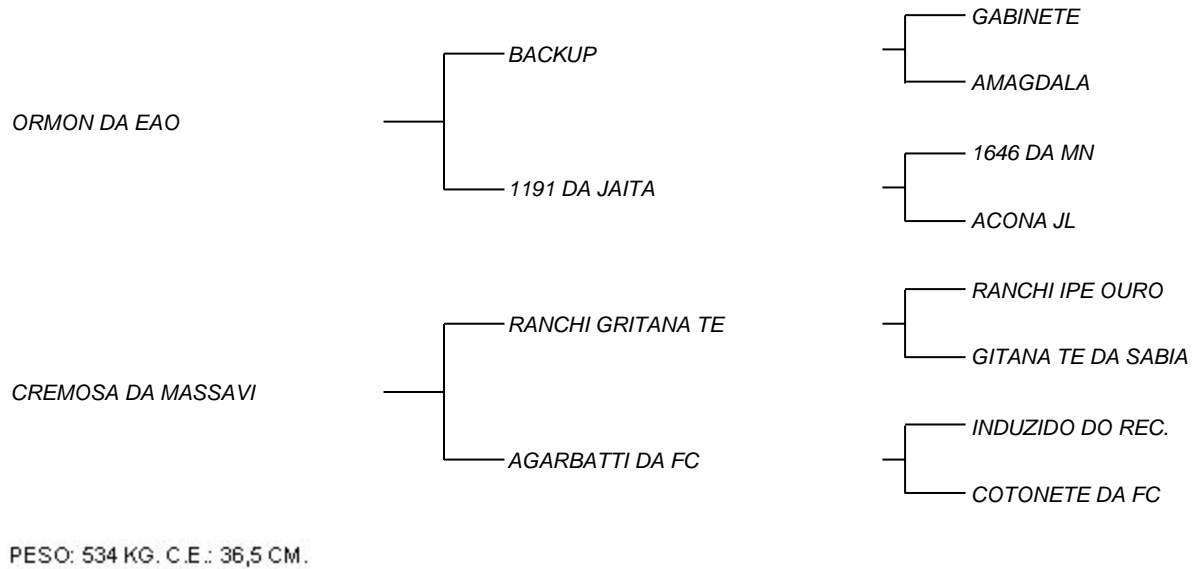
ORMON DA EAO

BACKUP

GABINETE

AMAGDALA

1191 DA JAITA

1646 DA MN

ACONA JL

CREMOSA DA MASSAVI

RANCHI GRITANA TE

RANCHI IPE OURO

GITANA TE DA SABIA

AGARBATTI DA FC

INDUZIDO DO REC.

COTONETE DA FC

PESO: 534 KG. C.E.: 36,5 CM.